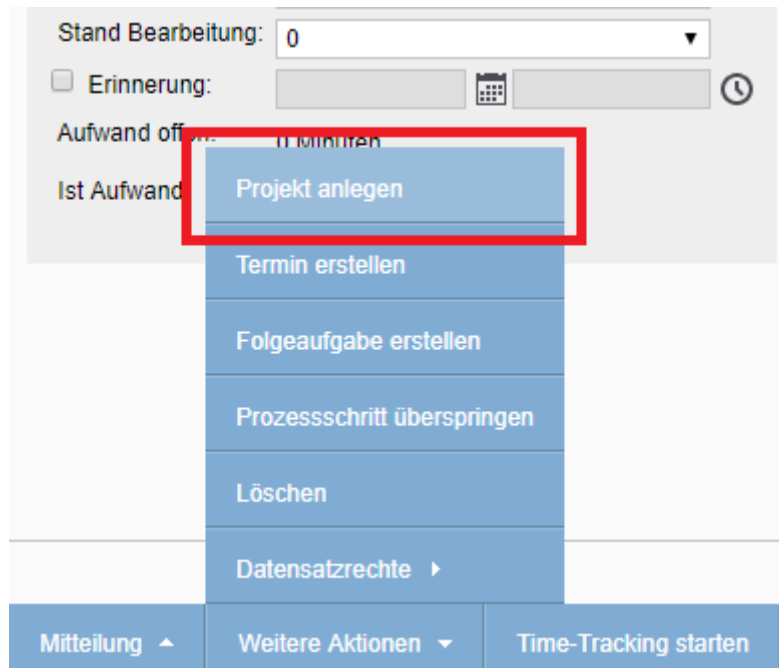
Stand Bearbeitung: 0

Erinnerung:

Aufwand off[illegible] 0 Minuten

Ist Aufwand

Projekt anlegen

Termin erstellen

Folgeaufgabe erstellen

Prozessschritt überspringen

Löschen

Datensatzrechte

Mitteilung

Weitere Aktionen

Time-Tracking starten